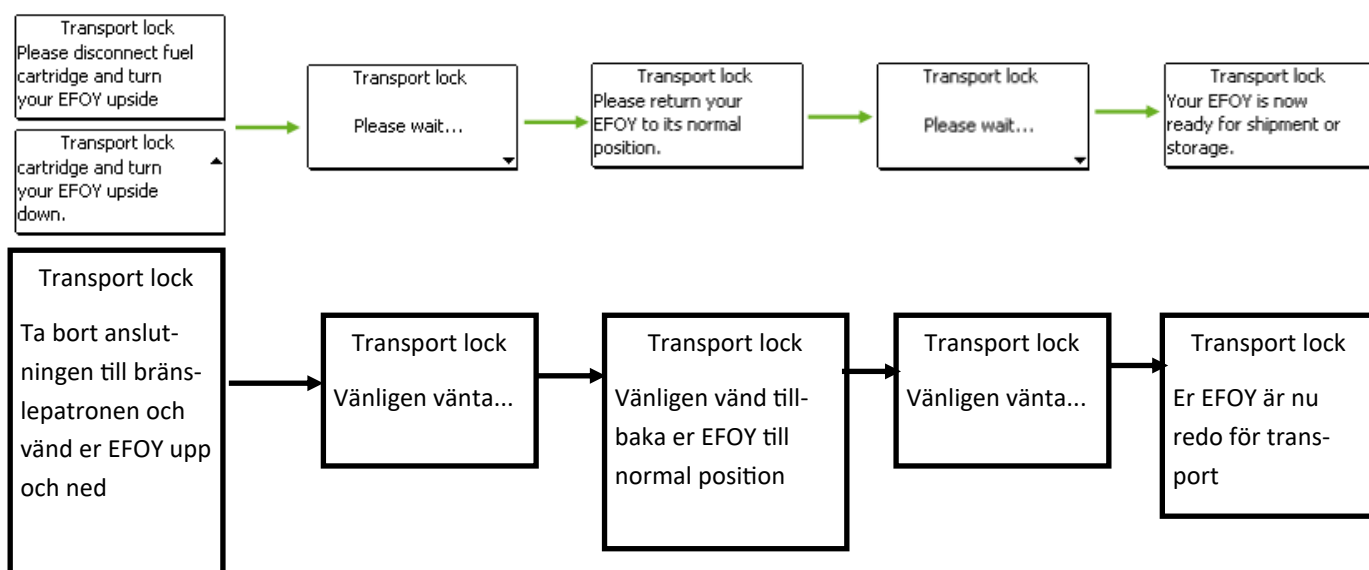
Transport lock
Please disconnect fuel cartridge and turn your EFOY upside

Transport lock
cartridge and turn your EFOY upside down.

Transport lock
Please wait...

Transport lock
Please return your EFOY to its normal position.

Transport lock
Please wait...

Transport lock
Your EFOY is now ready for shipment or storage.

Transport lock
Ta bort anslutningen till bränslepatronen och vänd er EFOY upp och ned

Transport lock
Vänligen vänta...

Transport lock
Vänligen vänd tillbaka er EFOY till normal position

Transport lock
Vänligen vänta...

Transport lock
Er EFOY är nu redo för transport